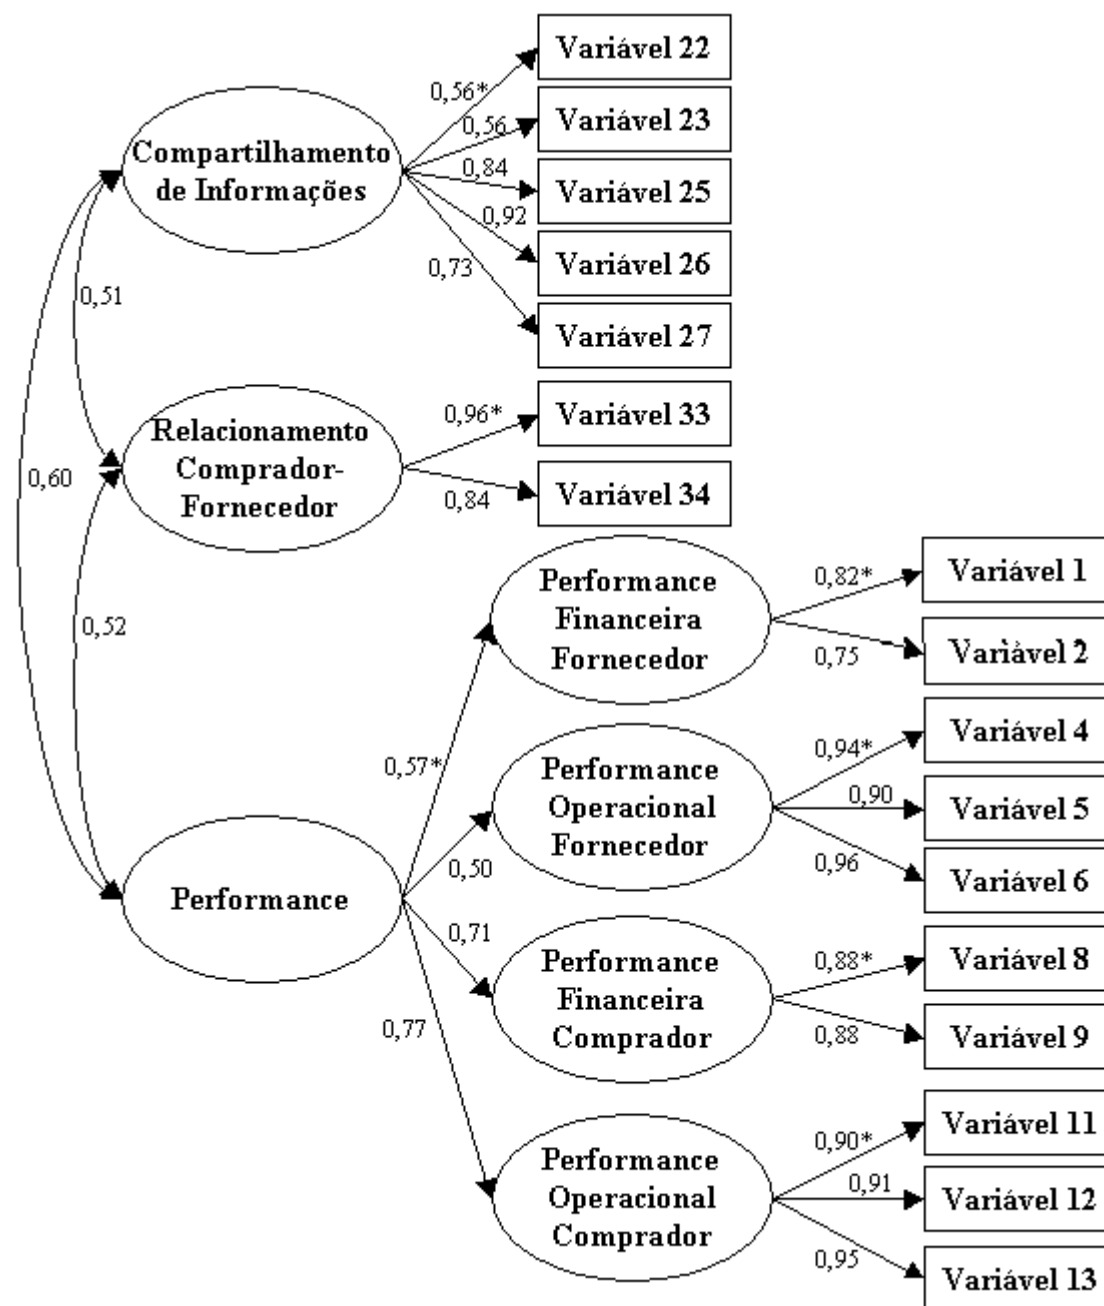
Variável 22

0,56*

Variável 23

0,56

Compartilhamento de Informações

0,84

Variável 25

0,92

Variável 26

0,73

0,51

Variável 27

0,96*

Variável 33

Relacionamento Comprador-Fornecedor

0,60

Variável 34

0,84

Performance Financeira Fornecedor

0,82*

Variável 1

0,52

Variável 2

0,75

Variável 4

0,94*

0,57*

Performance Operacional Fornecedor

0,90

Variável 5

0,96

Variável 6

0,50

Performance

0,71

Performance Financeira Comprador

0,88*

Variável 8

0,88

Variável 9

0,77

Variável 11

0,90*

Performance Operacional Comprador

0,91

Variável 12

0,95

Variável 13